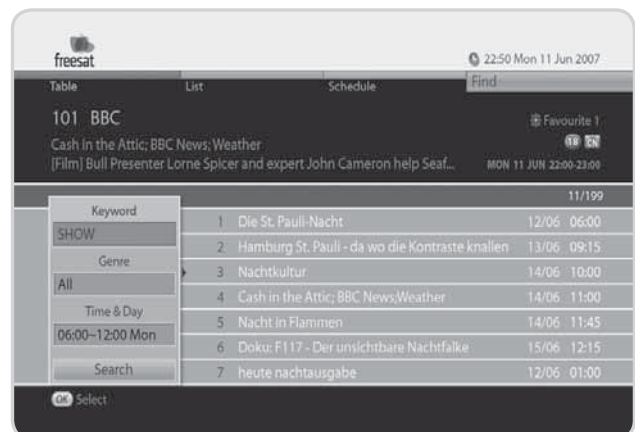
freesat

22:50 Mon 11 Jun 2007

Table
List
Schedule
Find

101 BBC

Favourite 1

Cash in the Attic; BBC News; Weather

18 EN

[Film] Bull Presenter Lorne Spicer and expert John Cameron help Seaf...

MON 11 JUN 22:00-23:00

11/199

Keyword
SHOW
Genre
All
Time & Day
06:00~12:00 Mon
Search

| | | | |
|---|---|---|---|
| 1 | Die St. Pauli-Nacht | 12/06 | 06:00 |
| 2 | Hamburg St. Pauli - da wo die Kontraste knallen | 13/06 | 09:15 |
| 3 | Nachtkultur | 14/06 | 10:00 |
| 4 | Cash in the Attic; BBC News;Weather | 14/06 | 11:00 |
| 5 | Nacht in Flammen | 14/06 | 11:45 |
| 6 | Doku: F117 - Der unsichtbare Nachtfalke | 15/06 | 12:15 |
| 7 | heute nachtausgabe | 12/06 | 01:00 |

OK Select